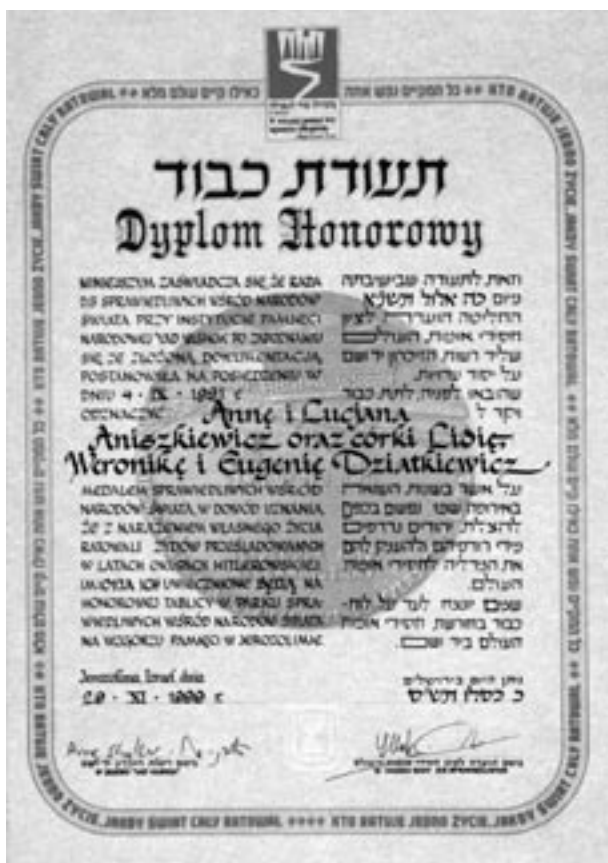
תעודת כבוד
Dyplom Honorowy

NINIEJSZYM ZAŚWIADCZA SIĘ, ŻE RADA DS SPRAWIEDLIWYCH WŚRÓD NARODÓW ŚWIATA PRZY INSTYTUCIE PAMIĘCI NARODOWEJ YAD WASHEM PO ZAPOZNANIU SIĘ ZE ZŁOŻONĄ DOKUMENTACJĄ POSTANOWIŁA NA POSIEDZENIU W DNIU 4 · IX · 1997 r ODZNACZYĆ

Annę i Luciana Aniszkiewicz oraz córki Lidię Weronikę i Eugenię Dziatkiewicz

MEDALEM SPRAWIEDLIWYCH WŚRÓD NARODÓW ŚWIATA W DOWÓD UZNANIA, ŻE Z NARAŻENIEM WŁASNEGO ŻYCIA RATOWALI ŻYDÓW PRZEŚLADOWANYCH W LATACH OKUPACJI HITLEROWSKIEJ. IMIONA ICH UWIECZNIONE BĘDĄ NA HONOROWEJ TABLICY W PARKU SPRAWIEDLIWYCH WŚRÓD NARODÓW ŚWIATA NA WZGÓRZU PAMIĘCI W JEROZOLIMIE

Jerozolima, Izrael, dnia 20 · XI · 1999 r.

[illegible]

נתן היום בירושלים
כ׳ כסלו תש״ס

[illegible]